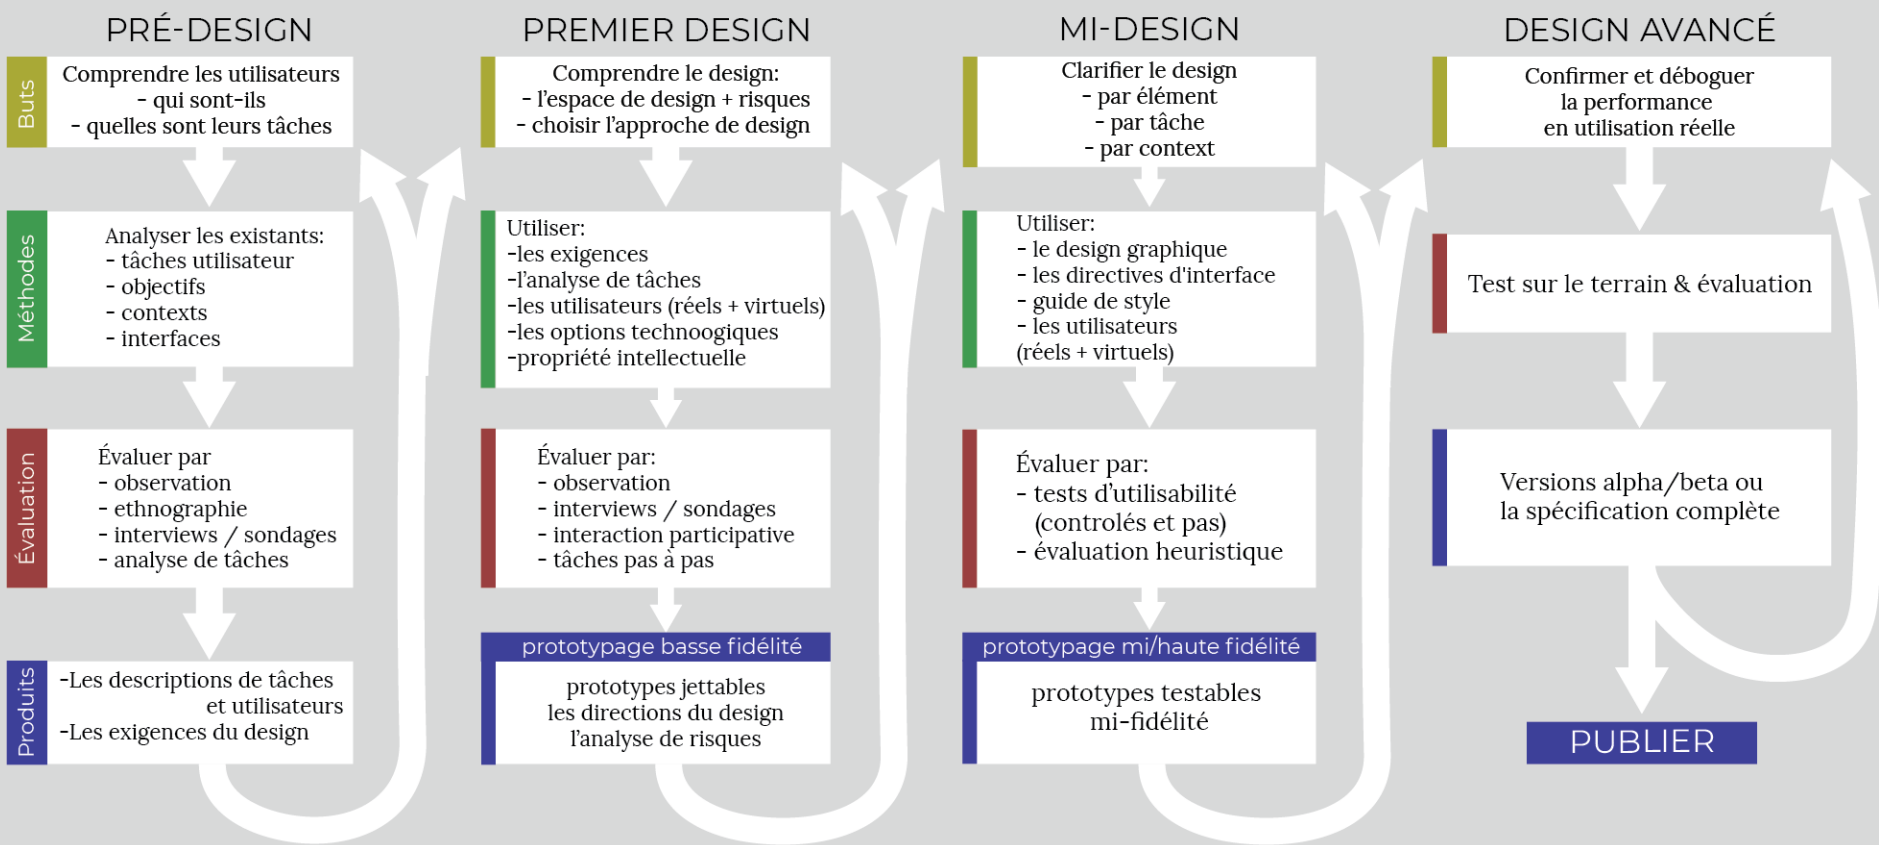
PRÉ-DESIGN

Buts

Comprendre les utilisateurs
- qui sont-ils
- quelles sont leurs tâches

Méthodes

Analyser les existants:
- tâches utilisateur
- objectifs
- contexts
- interfaces

Évaluation

Évaluer par
- observation
- ethnographie
- interviews / sondages
- analyse de tâches

Produits

-Les descriptions de tâches et utilisateurs
-Les exigences du design

PREMIER DESIGN

Comprendre le design:
- l'espace de design + risques
- choisir l'approche de design

Utiliser:
-les exigences
-l'analyse de tâches
-les utilisateurs (réels + virtuels)
-les options technoogiques
-propriété intellectuelle

Évaluer par:
- observation
- interviews / sondages
- interaction participative
- tâches pas à pas

prototypage basse fidélité

prototypes jettables
les directions du design
l'analyse de risques

MI-DESIGN

Clarifier le design
- par élément
- par tâche
- par context

Utiliser:
- le design graphique
- les directives d'interface
- guide de style
- les utilisateurs (réels + virtuels)

Évaluer par:
- tests d'utilisabilité (controlés et pas)
- évaluation heuristique

prototypage mi/haute fidélité

prototypes testables mi-fidélité

DESIGN AVANCÉ

Confirmer et déboguer la performance en utilisation réelle

Test sur le terrain & évaluation

Versions alpha/beta ou la spécification complète

PUBLIER